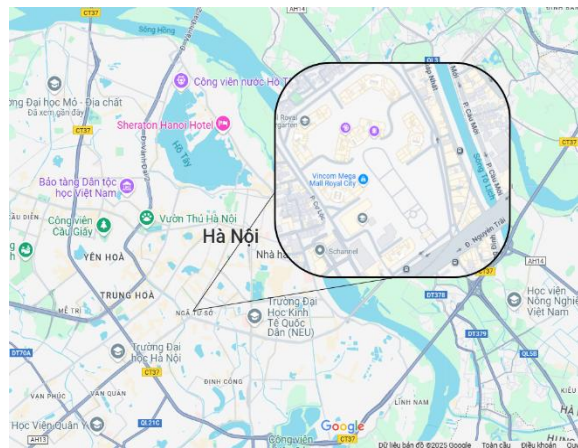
CT37
Sông Hồng
AH13
Công viên nước Hồ Tây
Trường Đại học Mỏ - Địa chất
Đã xem gần đây
CT37
Sheraton Hanoi Hotel
Hồ Tây
Bảo tàng Dân tộc học Việt Nam
Công viên Cầu Giấy
DIỄN
Vườn Thú Hà Nội
Hà Nội
YÊN HOÀ
Nhà hát
TRUNG HOÀ
MỄ TRÌ
NGÃ TƯ SỞ
Trường Đại Học Kinh Tế Quốc Dân (NEU)
Trường Đại học Hà Nội
CT37
DT70A
VĂN QUÁN
ĐỊNH CÔNG
Học Viện Quân Y
QL21C
Công viên
Google
CT37
LĨNH NAM
AH13
Vincom Mega Mall Royal City
Schannel
P. Cầu Mới
Sông Tô Lịch
Đ. Nguyễn Trãi
AH14
DT378
DT379
Học viện Nông Nghiệp Việt Nam
QL5B
CT37
QL1A
Dữ liệu bản đồ ©2025 Google
Toàn cầu
Điều khoản